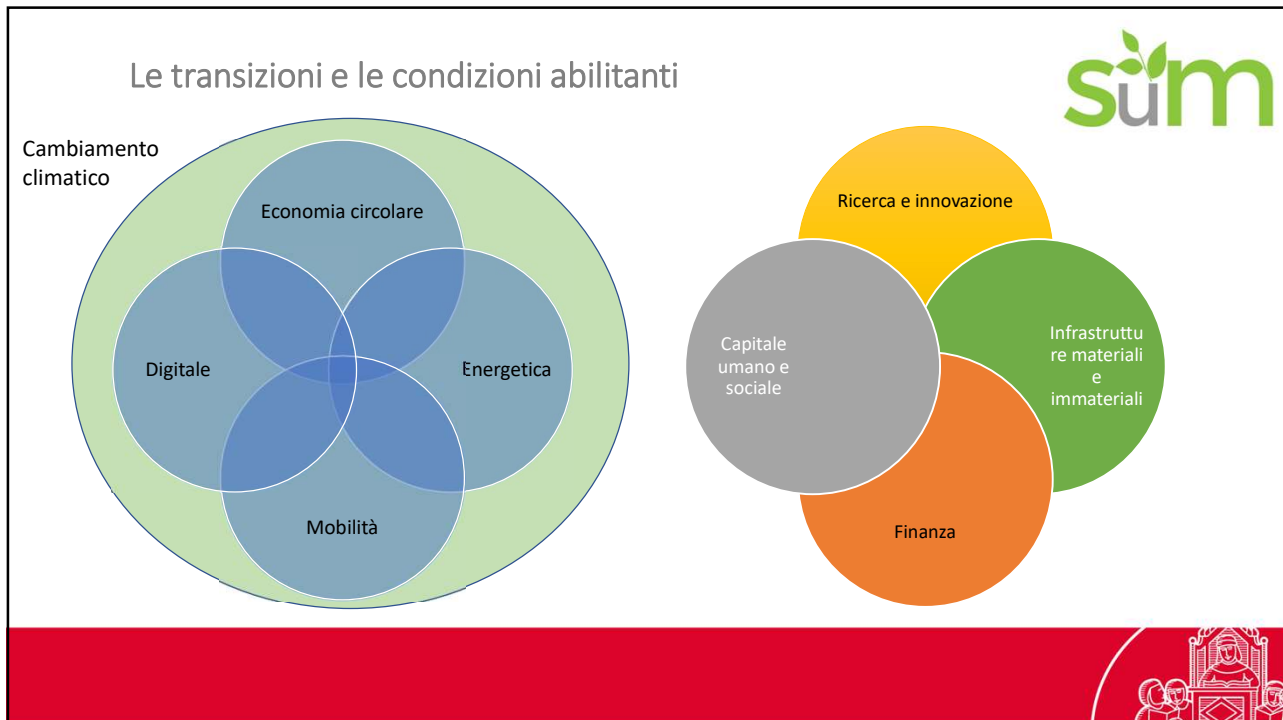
Le transizioni e le condizioni abilitanti

sum

Cambiamento climatico

Economia circolare

Digitale

Energetica

Mobilità

Ricerca e innovazione

Capitale umano e sociale

Infrastrutture materiali e immateriali

Finanza